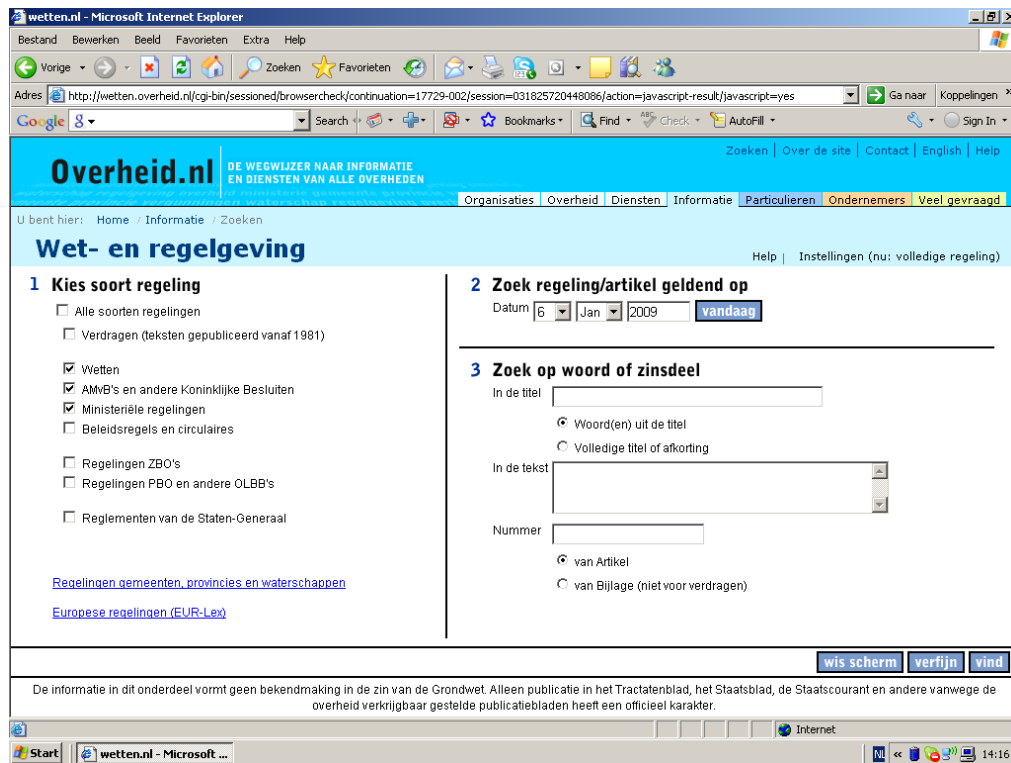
wetten.nl - Microsoft Internet Explorer

Bestand Bewerken Beeld Favorieten Extra Help

Vorige Zoeken Favorieten

Adres http://wetten.overheid.nl/cgi-bin/sessioned/browsercheck/continuation=17729-002/session=031825720448086/action=javascript-result/javascript=yes Ga naar Koppelingen

Google Search Bookmarks Find Check AutoFill Sign In

Overheid.nl DE WEGWIJZER NAAR INFORMATIE EN DIENSTEN VAN ALLE OVERHEDEN

Zoeken | Over de site | Contact | English | Help

Organisaties | Overheid | Diensten | Informatie | Particulieren | Ondernemers | Veel gevraagd

U bent hier: Home / Informatie / Zoeken

Wet- en regelgeving

Help | Instellingen (nu: volledige regeling)

1 Kies soort regeling

Alle soorten regelingen
Verdragen (teksten gepubliceerd vanaf 1981)

Wetten
AMvB's en andere Koninklijke Besluiten
Ministeriële regelingen
Beleidsregels en circulaires

Regelingen ZBO's
Regelingen PBO en andere OLBB's

Reglementen van de Staten-Generaal

Regelingen gemeenten, provincies en waterschappen

Europese regelingen (EUR-Lex)

2 Zoek regeling/artikel geldend op

Datum 6 Jan 2009 vandaag

3 Zoek op woord of zinsdeel

In de titel

Woord(en) uit de titel
Volledige titel of afkorting

In de tekst

Nummer

van Artikel
van Bijlage (niet voor verdragen)

wis scherm verfijn vind

De informatie in dit onderdeel vormt geen bekendmaking in de zin van de Grondwet. Alleen publicatie in het Tractatenblad, het Staatsblad, de Staatscourant en andere vanwege de overheid verkrijgbaar gestelde publicatiebladen heeft een officieel karakter.

Internet

Start wetten.nl - Microsoft ... NL 14:16